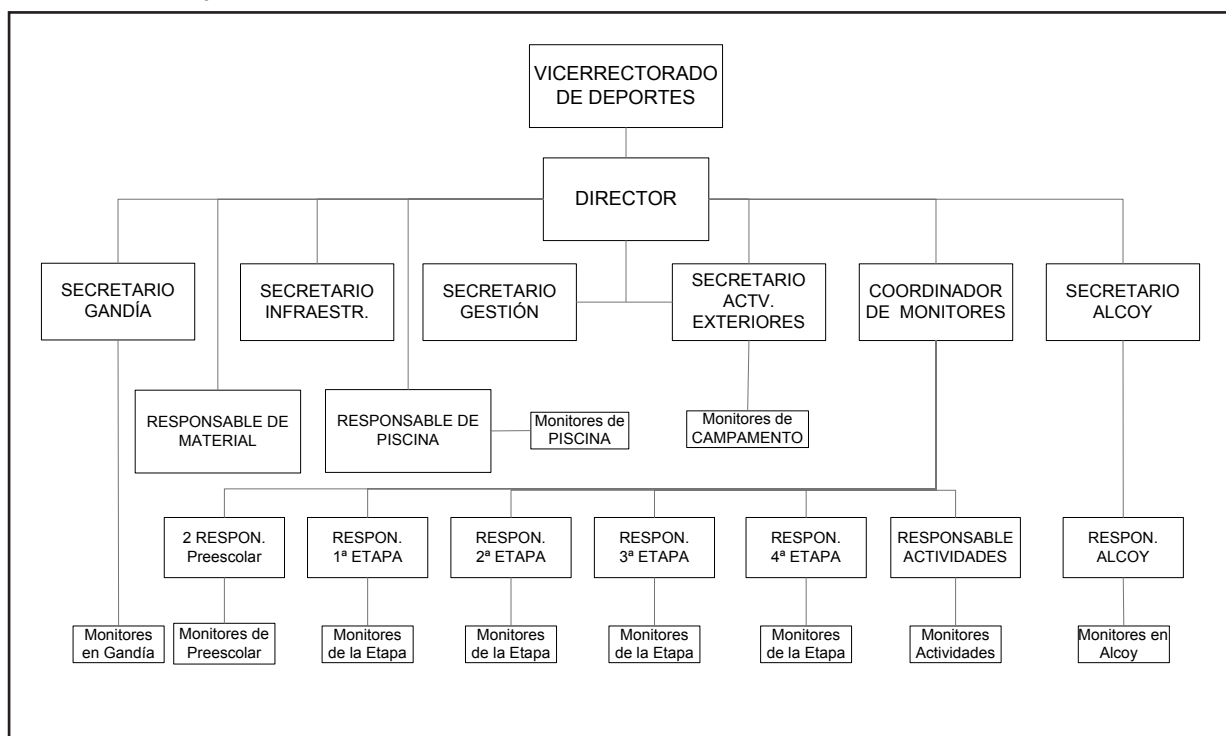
VICERRECTORADO DE DEPORTES

DIRECTOR

SECRETARIO GANDÍA

SECRETARIO INFRAESTR.

SECRETARIO GESTIÓN

SECRETARIO ACTV. EXTERIORES

COORDINADOR DE MONITORES

SECRETARIO ALCOY

RESPONSABLE DE MATERIAL

RESPONSABLE DE PISCINA

Monitores de PISCINA

Monitores de CAMPAMENTO

2 RESPON. Preescolar

RESPON. 1ª ETAPA

RESPON. 2ª ETAPA

RESPON. 3ª ETAPA

RESPON. 4ª ETAPA

RESPONSABLE ACTIVIDADES

RESPON. ALCOY

Monitores en Gandía

Monitores de Preescolar

Monitores de la Etapa

Monitores de la Etapa

Monitores de la Etapa

Monitores de la Etapa

Monitores Actividades

Monitores en Alcoy